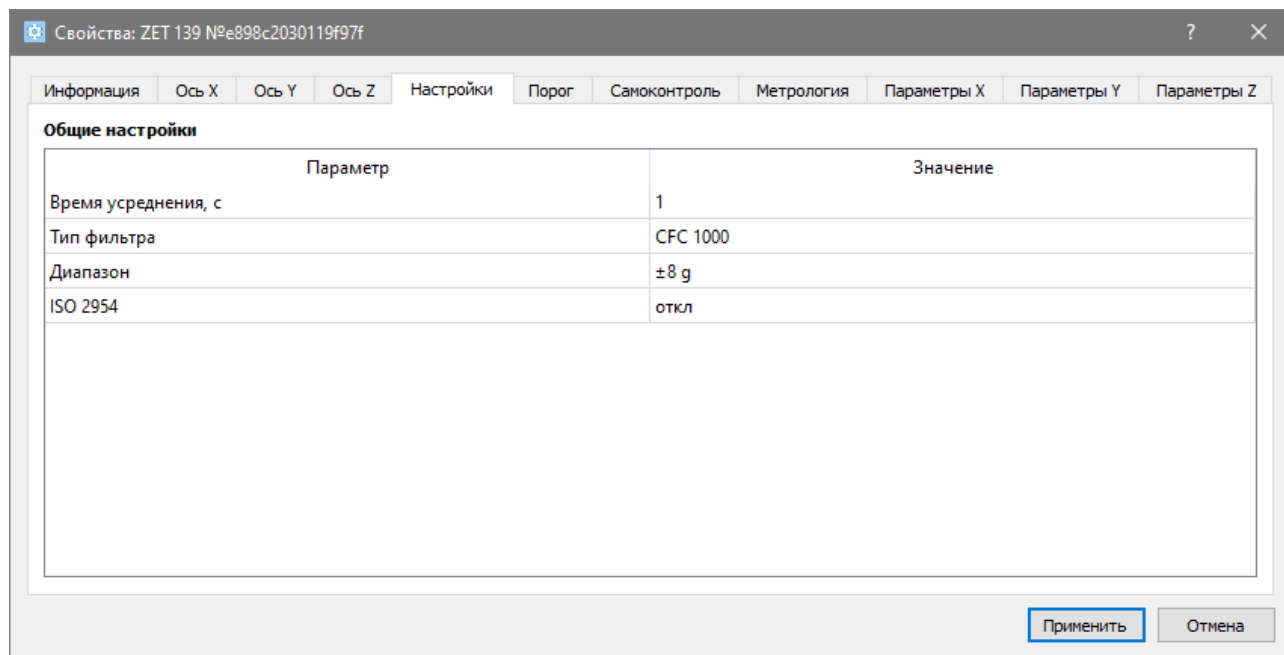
Свойства: ZET 139 №e898c2030119f97f

?

Информация | Ось X | Ось Y | Ось Z | Настройки | Порог | Самоконтроль | Метрология | Параметры X | Параметры Y | Параметры Z

Общие настройки

| Параметр | Значение |
|---|---|
| Время усреднения, с | 1 |
| Тип фильтра | CFC 1000 |
| Диапазон | ±8 g |
| ISO 2954 | откл |

Применить

Отмена